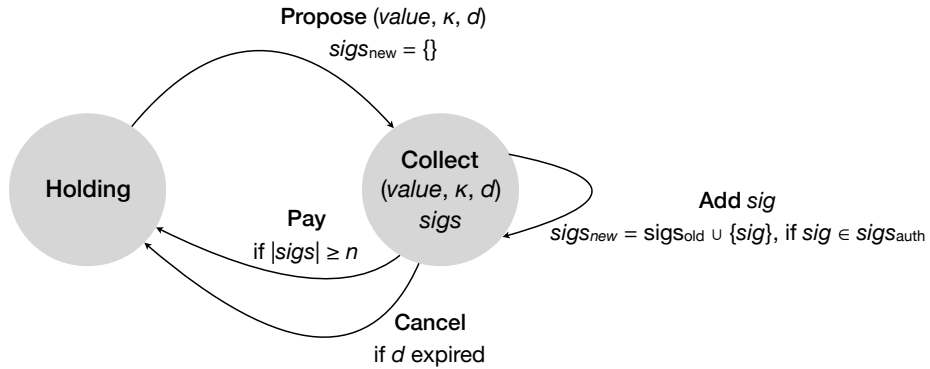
Propose (*value*, $\kappa$, *d*)
$sigs_{\text{new}} = \{\}$

Holding

Collect
(*value*, $\kappa$, *d*)
*sigs*

Pay
if $|sigs| \geq n$

Add *sig*
$sigs_{new} = \text{sigs}_{\text{old}} \cup \{sig\}$, if $sig \in sigs_{\text{auth}}$

Cancel
if *d* expired